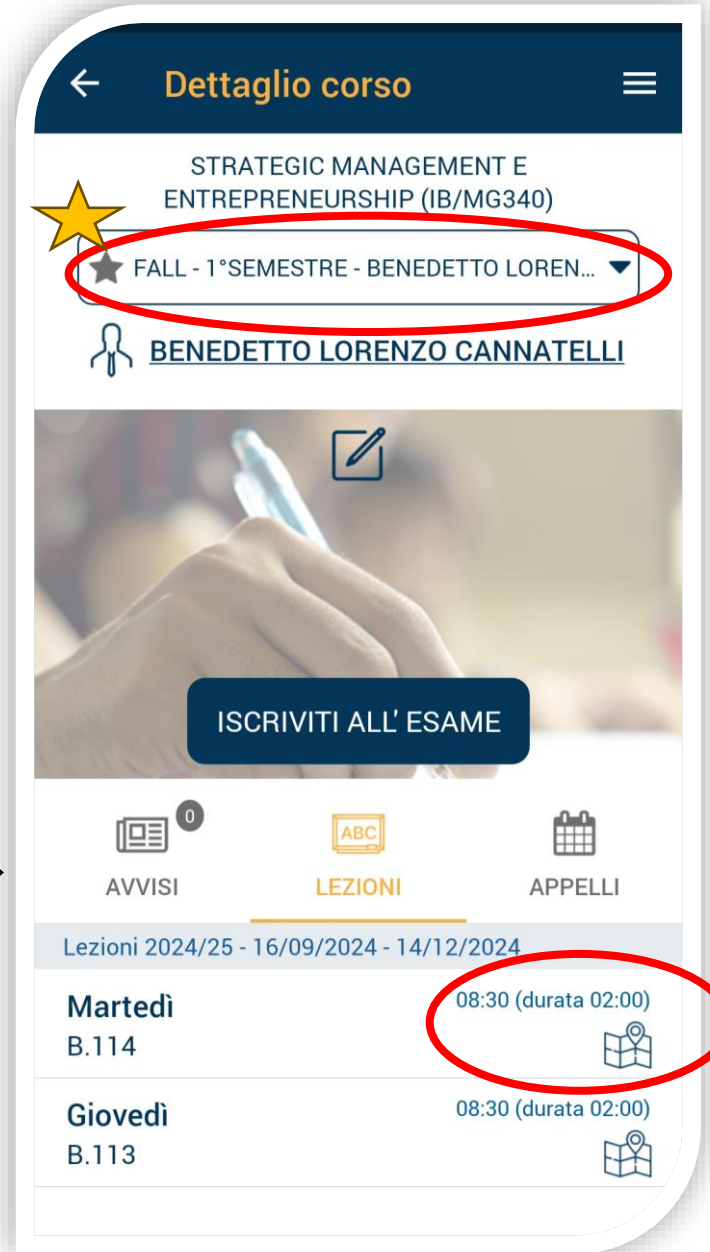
Dettaglio corso

STRATEGIC MANAGEMENT E ENTREPRENEURSHIP (IB/MG340)

FALL - 1°SEMESTRE - BENEDETTO LOREN...

BENEDETTO LORENZO CANNATELLI

ISCRIVITI ALL' ESAME

0
AVVISI

ABC
LEZIONI

APPELLI

Lezioni 2024/25 - 16/09/2024 - 14/12/2024

Martedì
B.114
08:30 (durata 02:00)

Giovedì
B.113
08:30 (durata 02:00)